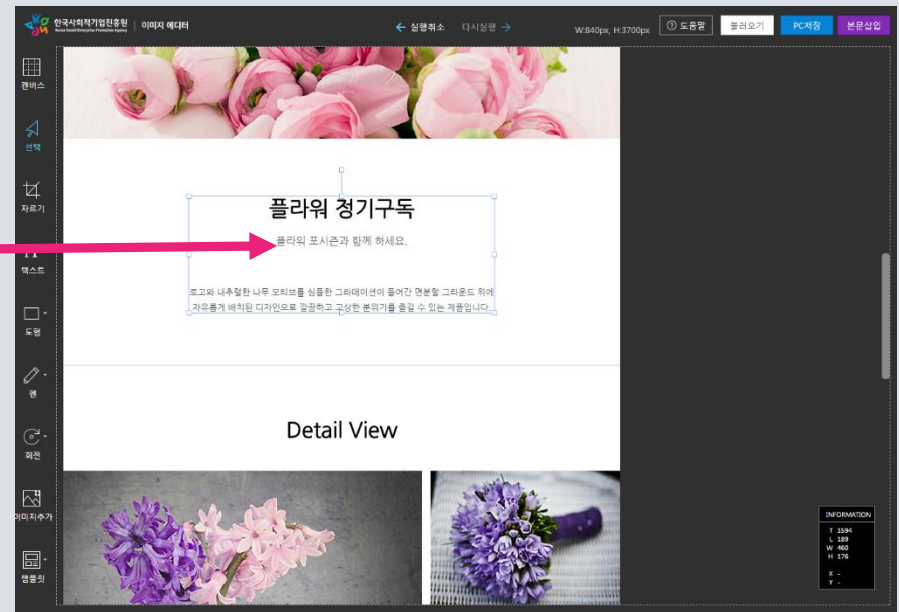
한국사회적기업진흥원 Korea Social Enterprise Promotion Agency | 이미지 에디터

← 실행취소 다시실행 →

W:840px, H:3700px

도움말 불러오기 PC저장 본문삽입

캔버스

선택

자르기

텍스트

도형

펜

회전

이미지추가

템플릿

플라워 정기구독

플라워 포시즌과 함께 하세요.

로고와 내추럴한 나무 모티브를 심플한 그라데이션이 들어간 면분할 그라운드 위에 자유롭게 배치된 디자인으로 깔끔하고 고상한 분위기를 풍길 수 있는 제품입니다.

Detail View

INFORMATION
T 1594
L 189
W 460
H 176

X -
Y -